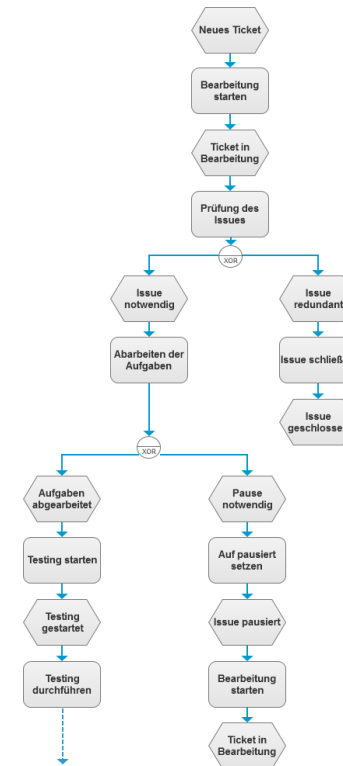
Neues Ticket

Bearbeitung starten

Ticket in Bearbeitung

Prüfung des Issues

XOR

Issue notwendig

Issue redundant

Abarbeiten der Aufgaben

Issue schließ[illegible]

Issue geschlossen

XOR

Aufgaben abgearbeitet

Pause notwendig

Testing starten

Auf pausiert setzen

Testing gestartet

Issue pausiert

Testing durchführen

Bearbeitung starten

Ticket in Bearbeitung